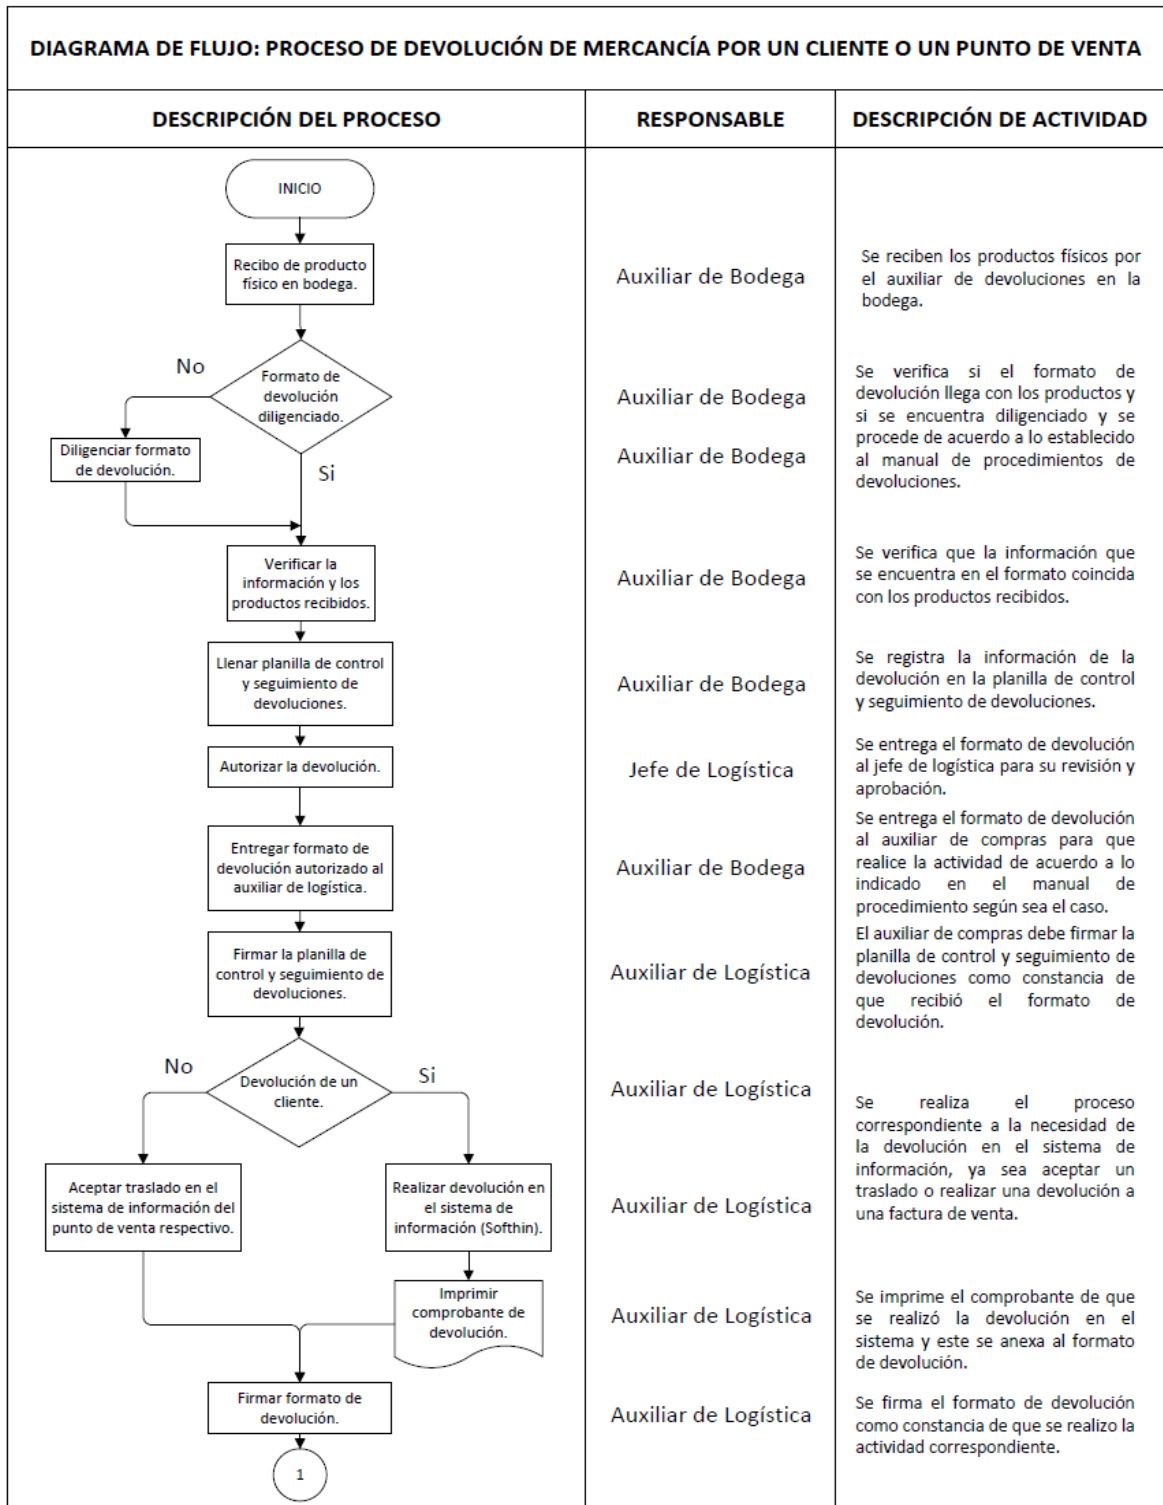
DIAGRAMA DE FLUJO: PROCESO DE DEVOLUCIÓN DE MERCANCÍA POR UN CLIENTE O UN PUNTO DE VENTA

| DESCRIPCIÓN DEL PROCESO | RESPONSABLE | DESCRIPCIÓN DE ACTIVIDAD |
|---|---|---|
| INICIO | | |
| Recibo de producto físico en bodega. | Auxiliar de Bodega | Se reciben los productos físicos por el auxiliar de devoluciones en la bodega. |
| Formato de devolución diligenciado. No Si | Auxiliar de Bodega | Se verifica si el formato de devolución llega con los productos y si se encuentra diligenciado y se procede de acuerdo a lo establecido al manual de procedimientos de devoluciones. |
| Diligenciar formato de devolución. | Auxiliar de Bodega | |
| Verificar la información y los productos recibidos. | Auxiliar de Bodega | Se verifica que la información que se encuentra en el formato coincida con los productos recibidos. |
| Llenar planilla de control y seguimiento de devoluciones. | Auxiliar de Bodega | Se registra la información de la devolución en la planilla de control y seguimiento de devoluciones. |
| Autorizar la devolución. | Jefe de Logística | Se entrega el formato de devolución al jefe de logística para su revisión y aprobación. |
| Entregar formato de devolución autorizado al auxiliar de logística. | Auxiliar de Bodega | Se entrega el formato de devolución al auxiliar de compras para que realice la actividad de acuerdo a lo indicado en el manual de procedimiento según sea el caso. |
| Firmar la planilla de control y seguimiento de devoluciones. | Auxiliar de Logística | El auxiliar de compras debe firmar la planilla de control y seguimiento de devoluciones como constancia de que recibió el formato de devolución. |
| Devolución de un cliente. No Si | Auxiliar de Logística | |
| Aceptar traslado en el sistema de información del punto de venta respectivo. / Realizar devolución en el sistema de información (Softhin). | Auxiliar de Logística | Se realiza el proceso correspondiente a la necesidad de la devolución en el sistema de información, ya sea aceptar un traslado o realizar una devolución a una factura de venta. |
| Imprimir comprobante de devolución. | Auxiliar de Logística | Se imprime el comprobante de que se realizó la devolución en el sistema y este se anexa al formato de devolución. |
| Firmar formato de devolución. | Auxiliar de Logística | Se firma el formato de devolución como constancia de que se realizo la actividad correspondiente. |
| 1 | | |